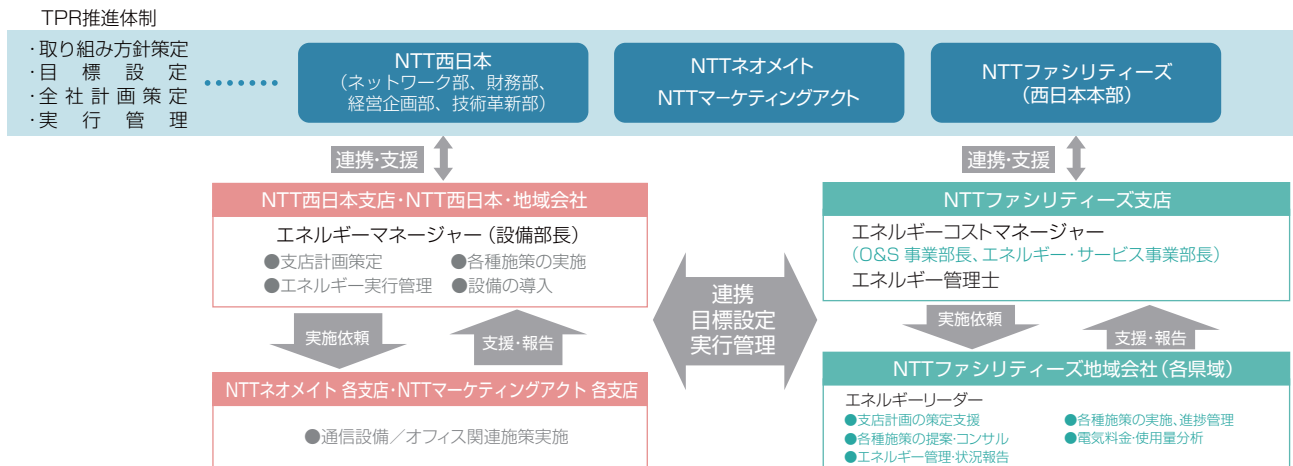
TPR推進体制

・取り組み方針策定
・目 標 設 定
・全社計画策定
・実 行 管 理

NTT西日本
（ネットワーク部、財務部、経営企画部、技術革新部）

NTTネオメイト
NTTマーケティングアクト

NTTファシリティーズ
（西日本本部）

連携・支援

連携・支援

NTT西日本支店・NTT西日本・地域会社

エネルギーマネージャー（設備部長）
●支店計画策定　●各種施策の実施
●エネルギー実行管理　●設備の導入

実施依頼

支援・報告

NTTネオメイト 各支店・NTTマーケティングアクト 各支店

●通信設備／オフィス関連施策実施

連携
目標設定
実行管理

NTTファシリティーズ支店

エネルギーコストマネージャー
（O&S 事業部長、エネルギー・サービス事業部長）
エネルギー管理士

実施依頼

支援・報告

NTTファシリティーズ地域会社（各県域）

エネルギーリーダー
●支店計画の策定支援
●各種施策の提案・コンサル
●エネルギー管理・状況報告
●各種施策の実施、進捗管理
●電気料金・使用量分析